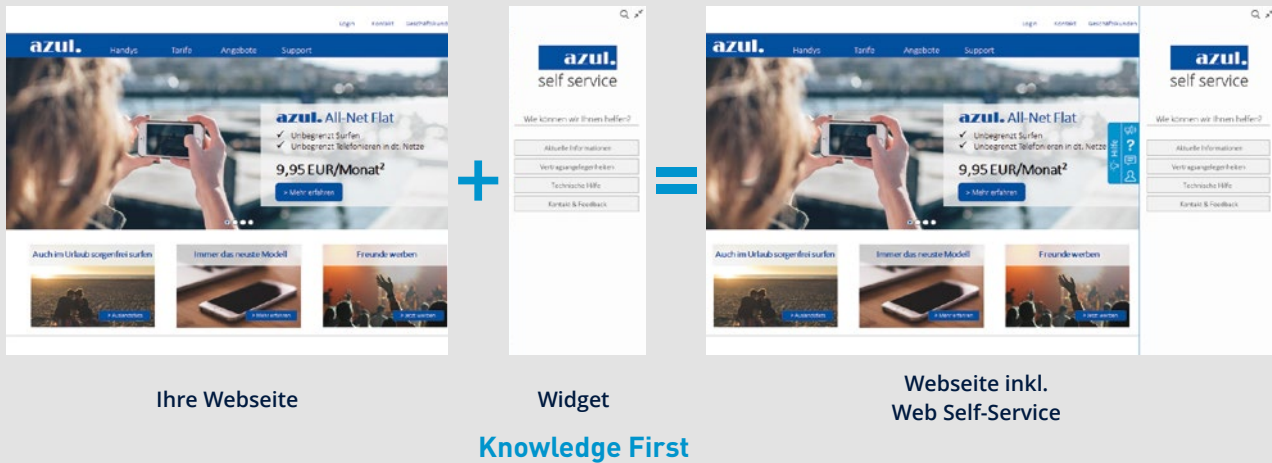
Login Kontakt Geschäftskunden

azul. Handys Tarife Angebote Support

azul. All-Net Flat
✓ Unbegrenzt Surfen
✓ Unbegrenzt Telefonieren in dt. Netze
9,95 EUR/Monat²
> Mehr erfahren

Auch im Urlaub sorgenfrei surfen
> Auslandstarif

Immer das neuste Modell
> Mehr erfahren

Freunde werben
> Jetzt werben

Ihre Webseite

+

azul.
self service

Wie können wir Ihnen helfen?

Aktuelle Informationen
Vertragsangelegenheiten
Technische Hilfe
Kontakt & Feedback

Widget

=

Login Kontakt Geschäftskunden

azul. Handys Tarife Angebote Support

azul. All-Net Flat
✓ Unbegrenzt Surfen
✓ Unbegrenzt Telefonieren in dt. Netze
9,95 EUR/Monat²
> Mehr erfahren

Hilfe

Auch im Urlaub sorgenfrei surfen
> Auslandstarif

Immer das neuste Modell
> Mehr erfahren

Freunde werben
> Jetzt werben

azul.
self service

Wie können wir Ihnen helfen?

Aktuelle Informationen
Vertragsangelegenheiten
Technische Hilfe
Kontakt & Feedback

Webseite inkl.
Web Self-Service

Knowledge First